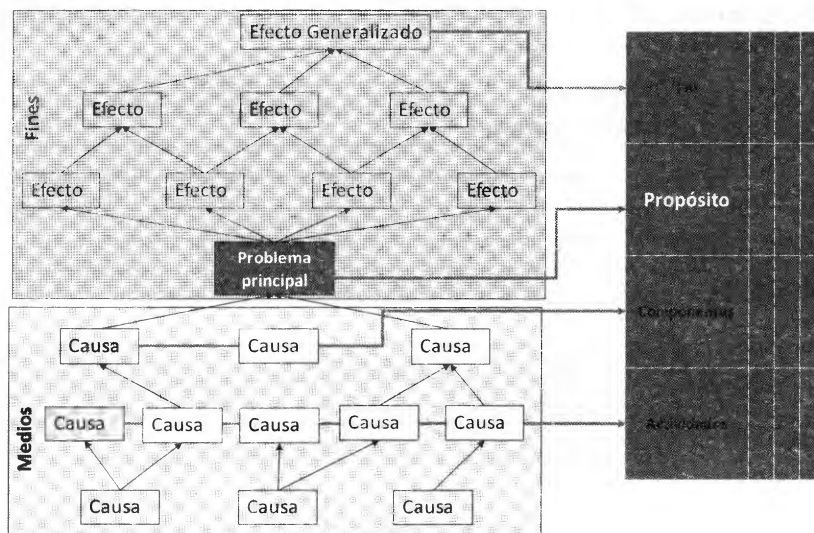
Efecto Generalizado

Fines

Efecto

Efecto

Efecto

Efecto

Efecto

Efecto

Efecto

Problema principal

Fin

Propósito

Componentes

Actividades

Medios

Causa

Causa

Causa

Causa

Causa

Causa

Causa

Causa

Causa

Causa

Causa